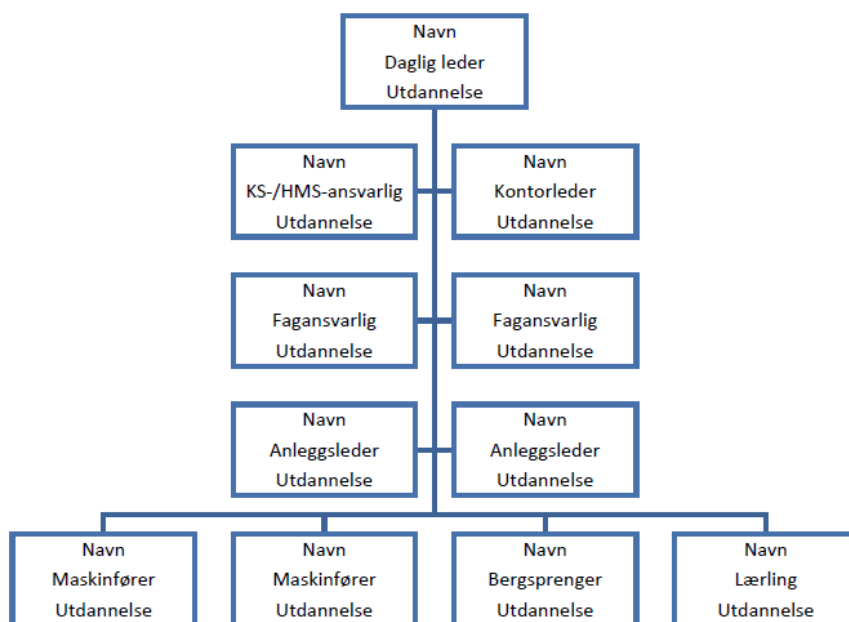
Navn
Daglig leder
Utdannelse

Navn
KS-/HMS-ansvarlig
Utdannelse

Navn
Kontorleder
Utdannelse

Navn
Fagansvarlig
Utdannelse

Navn
Fagansvarlig
Utdannelse

Navn
Anleggsleder
Utdannelse

Navn
Anleggsleder
Utdannelse

Navn
Maskinfører
Utdannelse

Navn
Maskinfører
Utdannelse

Navn
Bergsprenger
Utdannelse

Navn
Lærling
Utdannelse